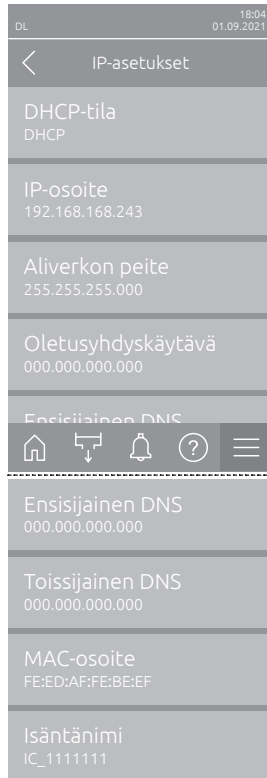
DL
18:04
01.09.2021

IP-asetukset

DHCP-tila
DHCP

IP-osoite
192.168.168.243

Aliverkon peite
255.255.255.000

Oletusyhdyskäytävä
000.000.000.000

Ensisijainen DNS

Ensisijainen DNS
000.000.000.000

Toissijainen DNS
000.000.000.000

MAC-osoite
FE:ED:AF:FE:BE:EF

Isäntänimi
IC_1111111